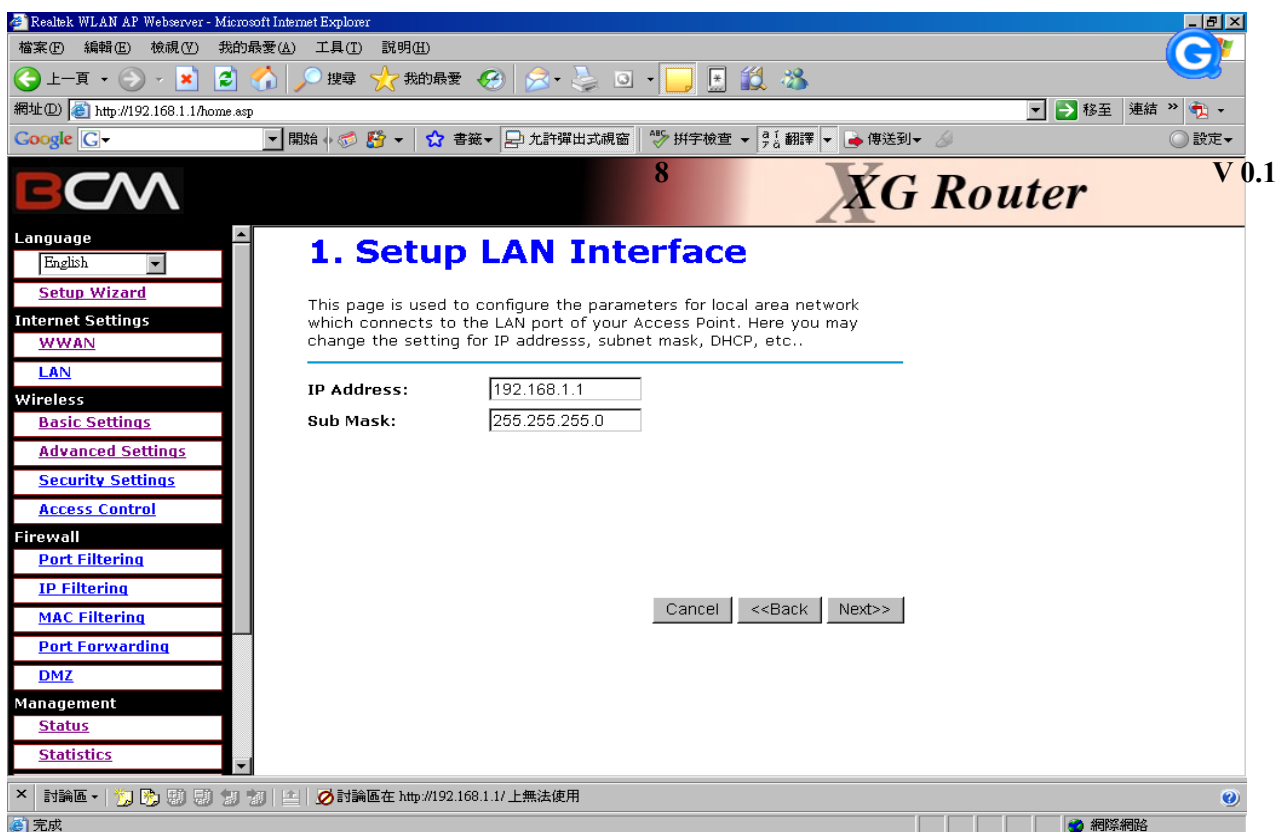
Realtek WLAN AP Webserver - Microsoft Internet Explorer

檔案(F) 編輯(E) 檢視(V) 我的最愛(A) 工具(T) 說明(H)

上一頁 搜尋 我的最愛

網址(D) http://192.168.1.1/home.asp 移至 連結

Google G 開始 書籤 允許彈出式視窗 拼字檢查 翻譯 傳送到 設定

8

V 0.1

BCM

XG Router

Language

English

Setup Wizard

Internet Settings

WWAN

LAN

Wireless

Basic Settings

Advanced Settings

Security Settings

Access Control

Firewall

Port Filtering

IP Filtering

MAC Filtering

Port Forwarding

DMZ

Management

Status

Statistics

1. Setup LAN Interface

This page is used to configure the parameters for local area network which connects to the LAN port of your Access Point. Here you may change the setting for IP addresss, subnet mask, DHCP, etc..

IP Address: 192.168.1.1

Sub Mask: 255.255.255.0

Cancel <<Back Next>>

討論區 討論區在 http://192.168.1.1/ 上無法使用

完成 網際網路